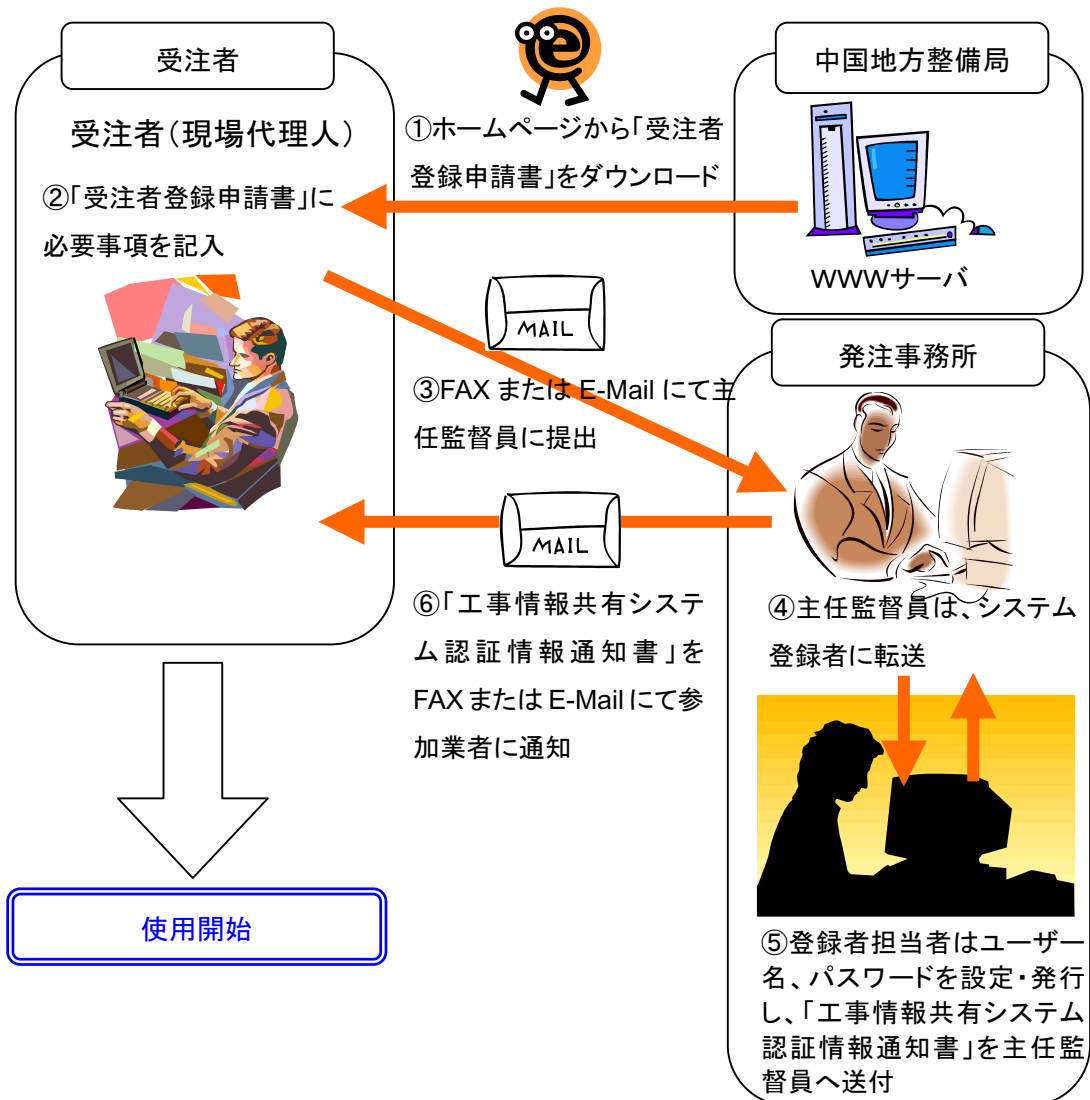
受注者

受注者（現場代理人）

②「受注者登録申請書」に必要事項を記入

中国地方整備局

WWWサーバ

①ホームページから「受注者登録申請書」をダウンロード

MAIL

③FAX または E-Mail にて主任監督員に提出

発注事務所

MAIL

⑥「工事情報共有システム認証情報通知書」をFAX または E-Mail にて参加業者に通知

④主任監督員は、システム登録者に転送

⑤登録者担当者はユーザー名、パスワードを設定・発行し、「工事情報共有システム認証情報通知書」を主任監督員へ送付

使用開始